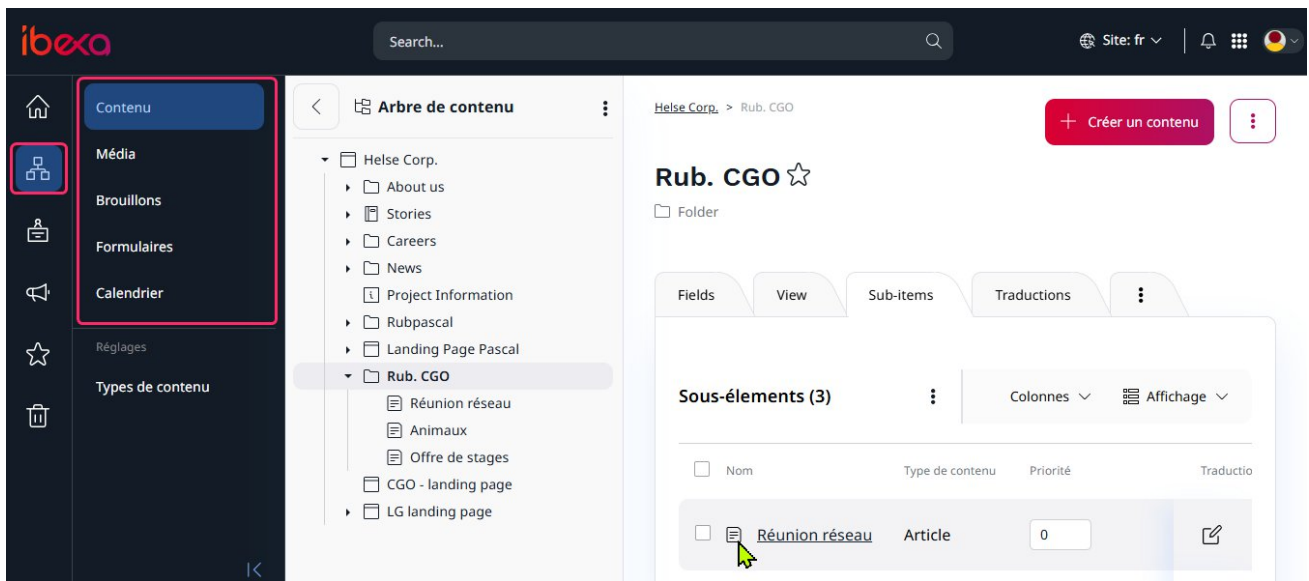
ibexa

Search...

Site: fr

Contenu
Média
Brouillons
Formulaires
Calendrier

Réglages
Types de contenu

Arbre de contenu

Helse Corp.
About us
Stories
Careers
News
Project Information
Rubpascal
Landing Page Pascal
Rub. CGO
Réunion réseau
Animaux
Offre de stages
CGO - landing page
LG landing page

Helse Corp. > Rub. CGO

Créer un contenu

Rub. CGO

Folder

Fields | View | Sub-items | Traductions

Sous-élements (3)

Colonnes

Affichage

| Nom | Type de contenu | Priorité | Traductio |
|---|---|---|---|
| Réunion réseau | Article | 0 | |